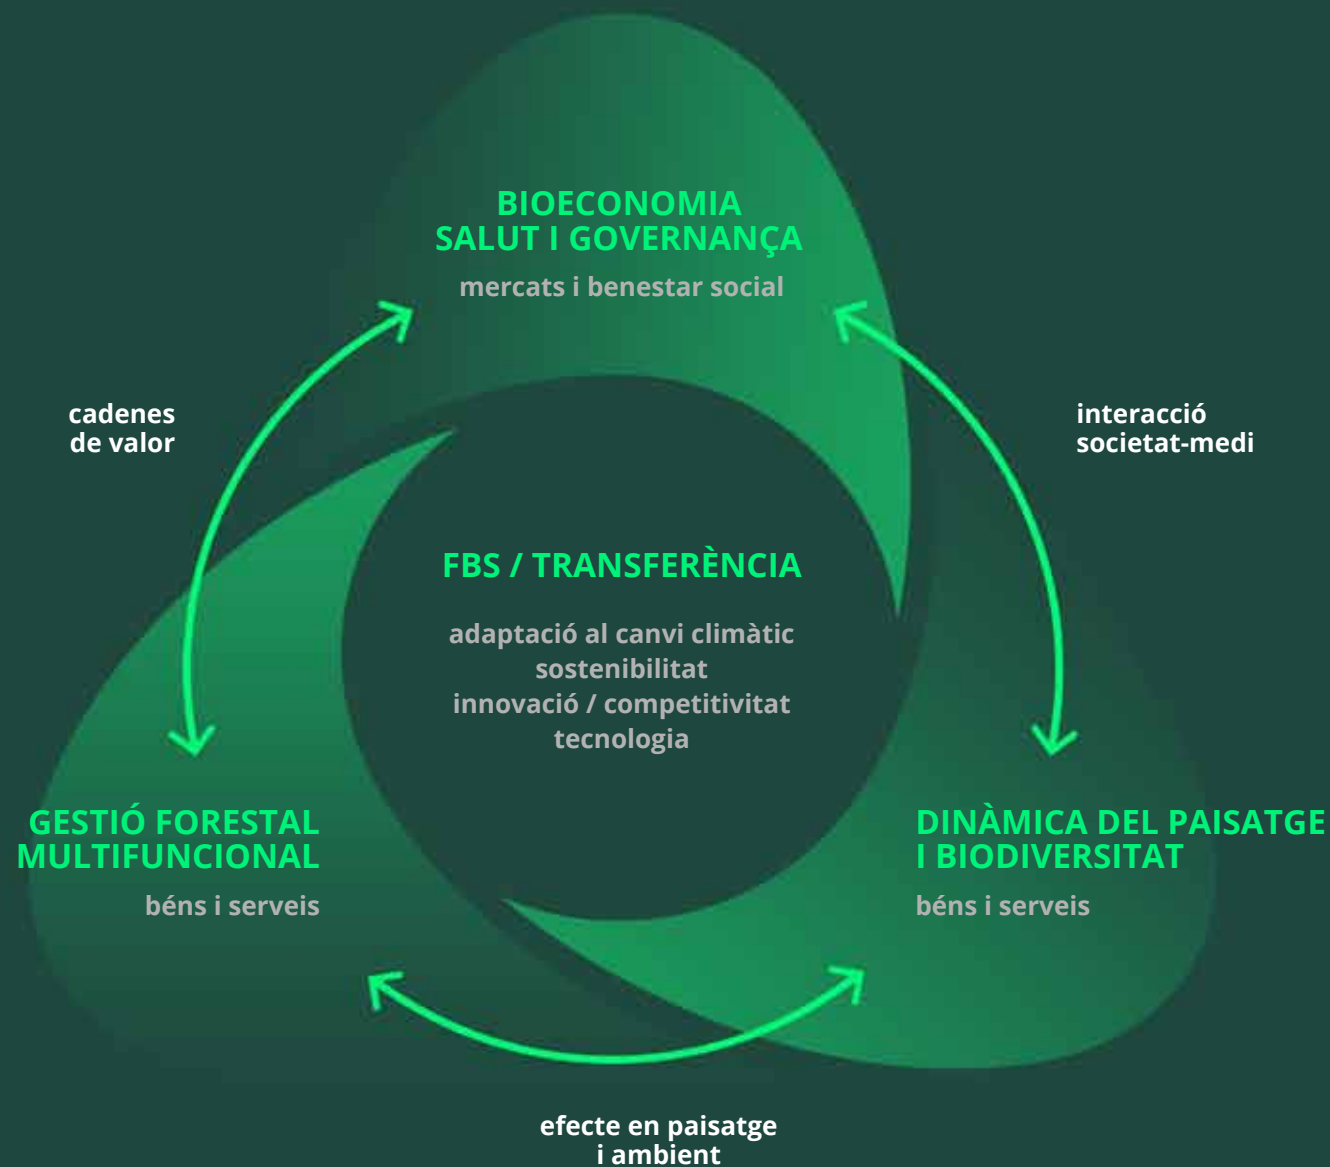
BIOECONOMIA
SALUT I GOVERNANÇA

mercats i benestar social

cadenes de valor

interacció societat-medi

FBS / TRANSFERÈNCIA

adaptació al canvi climàtic
sostenibilitat
innovació / competitivitat
tecnologia

GESTIÓ FORESTAL
MULTIFUNCIONAL

béns i serveis

DINÀMICA DEL PAISATGE
I BIODIVERSITAT

béns i serveis

efecte en paisatge i ambient